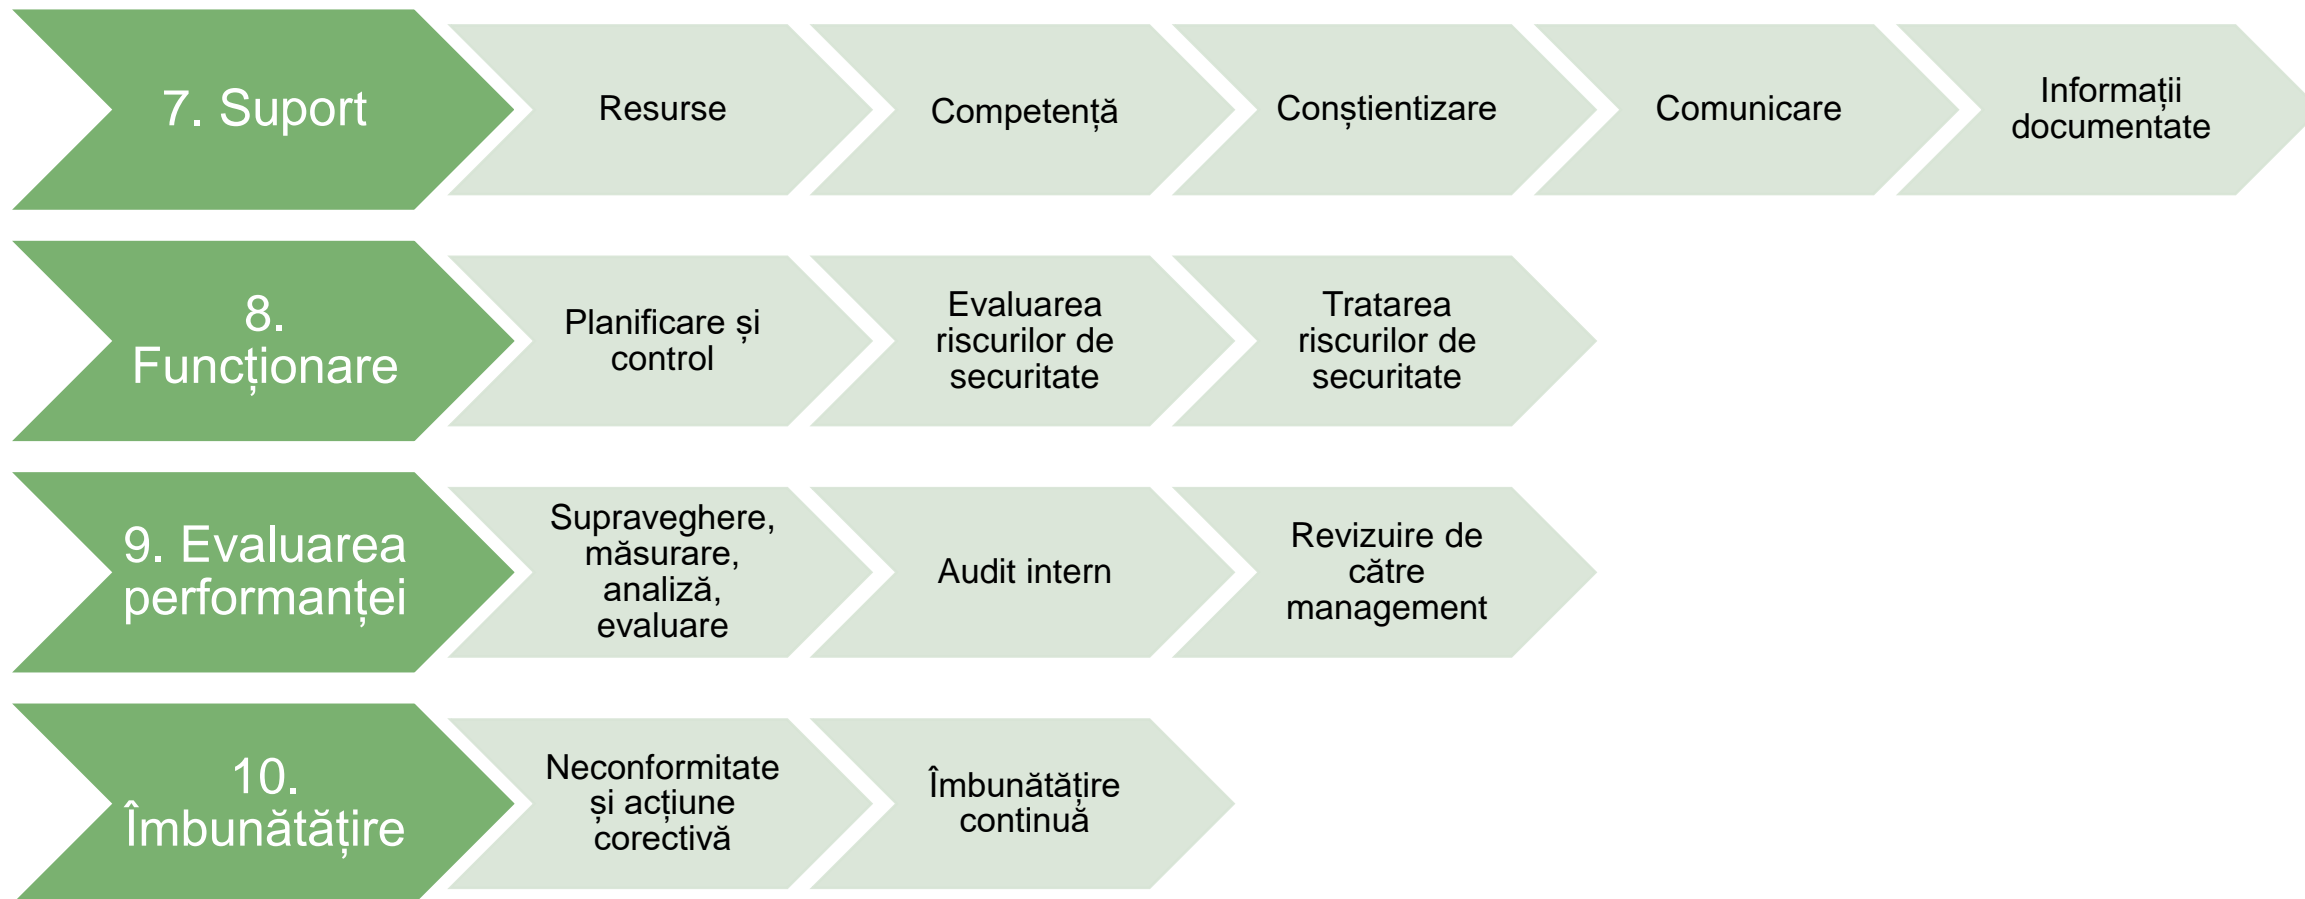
7. Suport

Resurse

Competență

Conștientizare

Comunicare

Informații documentate

8. Funcționare

Planificare și control

Evaluarea riscurilor de securitate

Tratarea riscurilor de securitate

9. Evaluarea performanței

Supraveghere, măsurare, analiză, evaluare

Audit intern

Revizuire de către management

10. Îmbunătățire

Neconformitate și acțiune corectivă

Îmbunătățire continuă